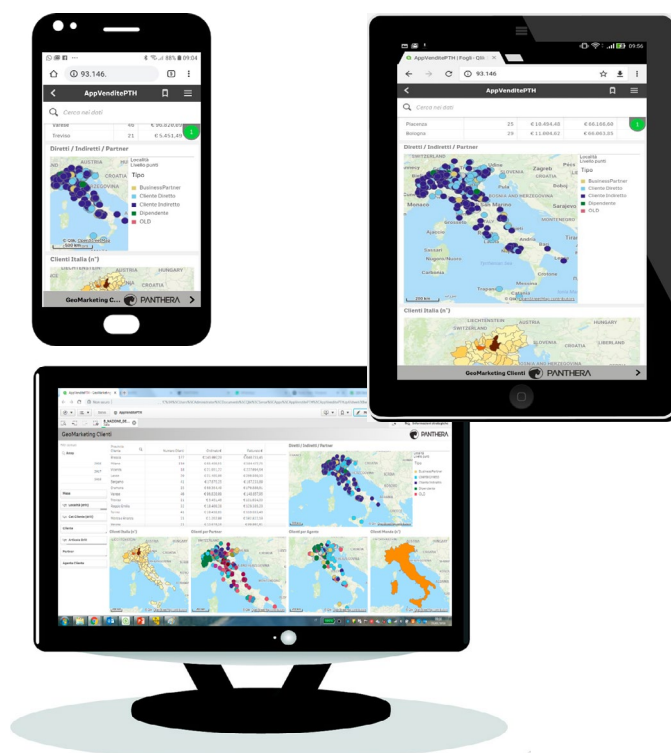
88% 09:04

93.146.

AppVenditePTH

Cerca nei dati

| Varese | 40 | € 96.828,89 |
|---|---|---|
| Treviso | 21 | € 5.451,49 |

Diretti / Indiretti / Partner

AUSTRIA

CROATIA

Località
Livello punti

Tipo

BusinessPartner
Cliente Diretto
Cliente Indiretto
Dipendente
OLD

Clienti Italia (n°)

HUNGARY

GeoMarketing C...

PANTHERA

09:56

AppVenditePTH | Fogli - Qlik

93.146

AppVenditePTH

Cerca nei dati

| Piacenza | 25 | € 10.494,49 | € 10.100,00 |
|---|---|---|---|
| Bologna | 19 | € 11.884,01 | € 60.083,85 |

Diretti / Indiretti / Partner

SWITZERLAND

AUSTRIA

HUNGARY

Zagreb

CROATIA

BOSNIA AND HERZEGOVINA

Località
Livello punti

Tipo

BusinessPartner
Cliente Diretto
Cliente Indiretto
Dipendente
OLD

Clienti Italia (n°)

LIECHTENSTEIN

AUSTRIA

HUNGARY

SWITZERLAND

BOSNIA AND HERZEGOVINA

GeoMarketing Clienti

PANTHERA

AppVenditePTH

GeoMarketing Clienti

PANTHERA

Diretti / Indiretti / Partner

Clienti Italia (n°)

Clienti per Partner

Clienti per Agente

Clienti Mondo (n°)